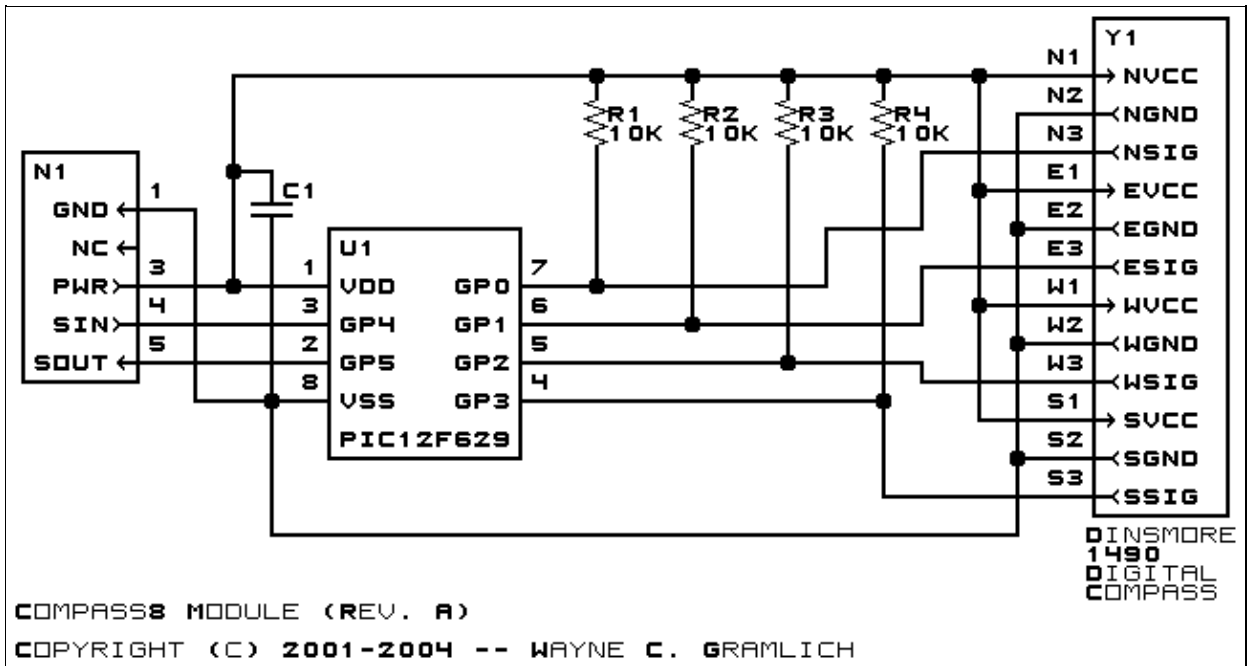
N1
GND
NC
PWR
SIN
SOUT
1
3
4
5
C1
U1
1 VDD
3 GP4
2 GP5
8 VSS
GP0 7
GP1 6
GP2 5
GP3 4
PIC12F629
R1 10K
R2 10K
R3 10K
R4 10K
Y1
N1 NVCC
N2 NGND
N3 NSIG
E1 EVCC
E2 EGND
E3 ESIG
W1 WVCC
W2 WGND
W3 WSIG
S1 SVCC
S2 SGND
S3 SSIG
DINSMORE 1490 DIGITAL COMPASS

COMPASS8 MODULE (REV. A)

COPYRIGHT (C) 2001-2004 -- WAYNE C. GRAMLICH